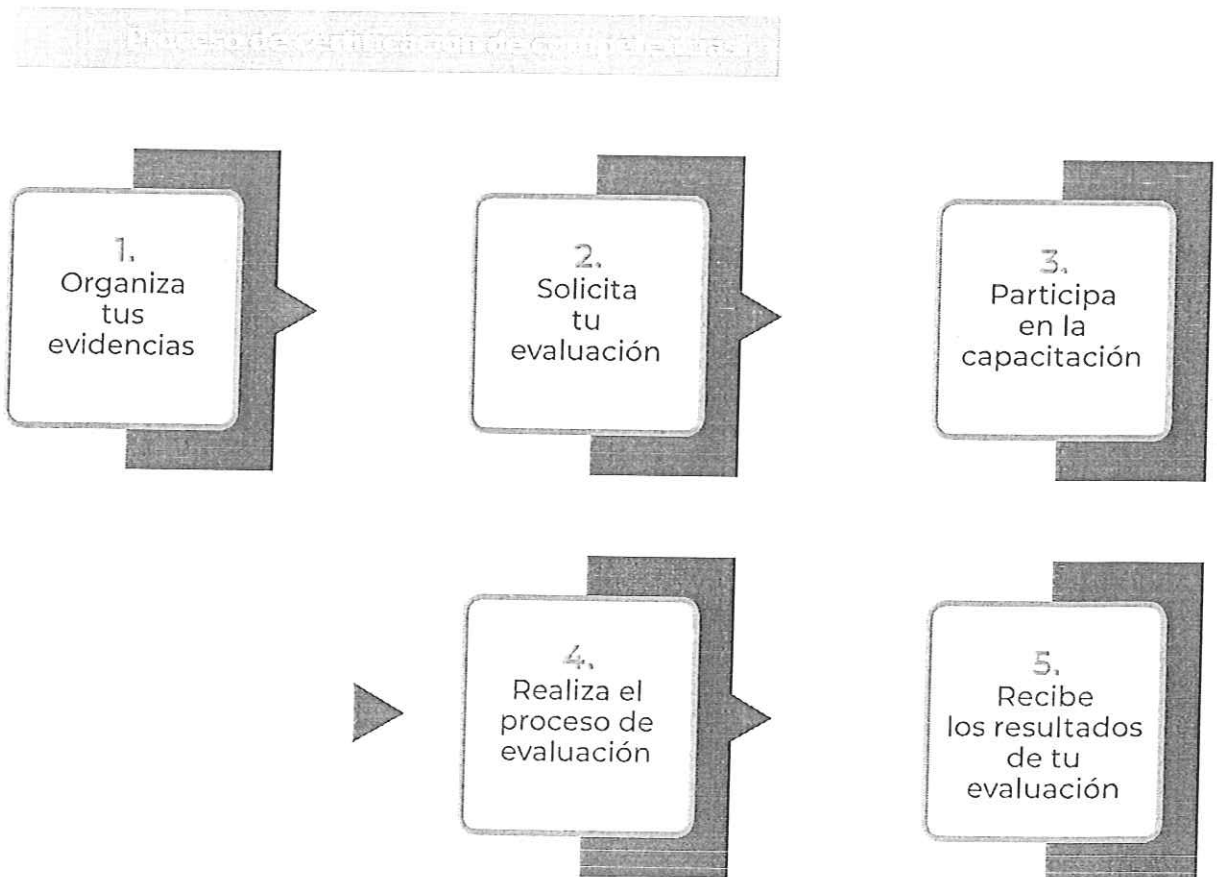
II. Proceso de certificación de Competencias

1.
Organiza tus evidencias

2.
Solicita tu evaluación

3.
Participa en la capacitación

4.
Realiza el proceso de evaluación

5.
Recibe los resultados de tu evaluación